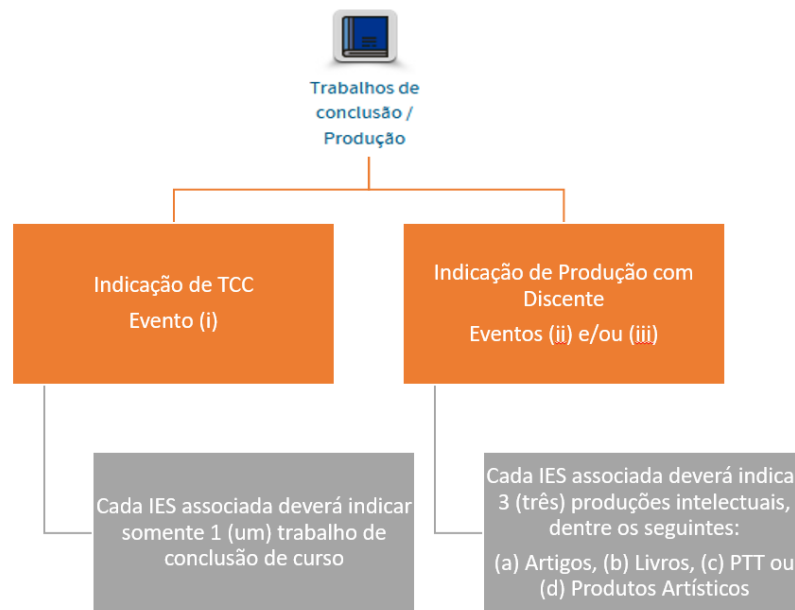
Trabalhos de conclusão / Produção

Indicação de TCC
Evento (i)

Indicação de Produção com Discente
Eventos (ii) e/ou (iii)

Cada IES associada deverá indicar somente 1 (um) trabalho de conclusão de curso

Cada IES associada deverá indica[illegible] 3 (três) produções intelectuais, dentre os seguintes:
(a) Artigos, (b) Livros, (c) PTT ou (d) Produtos Artísticos